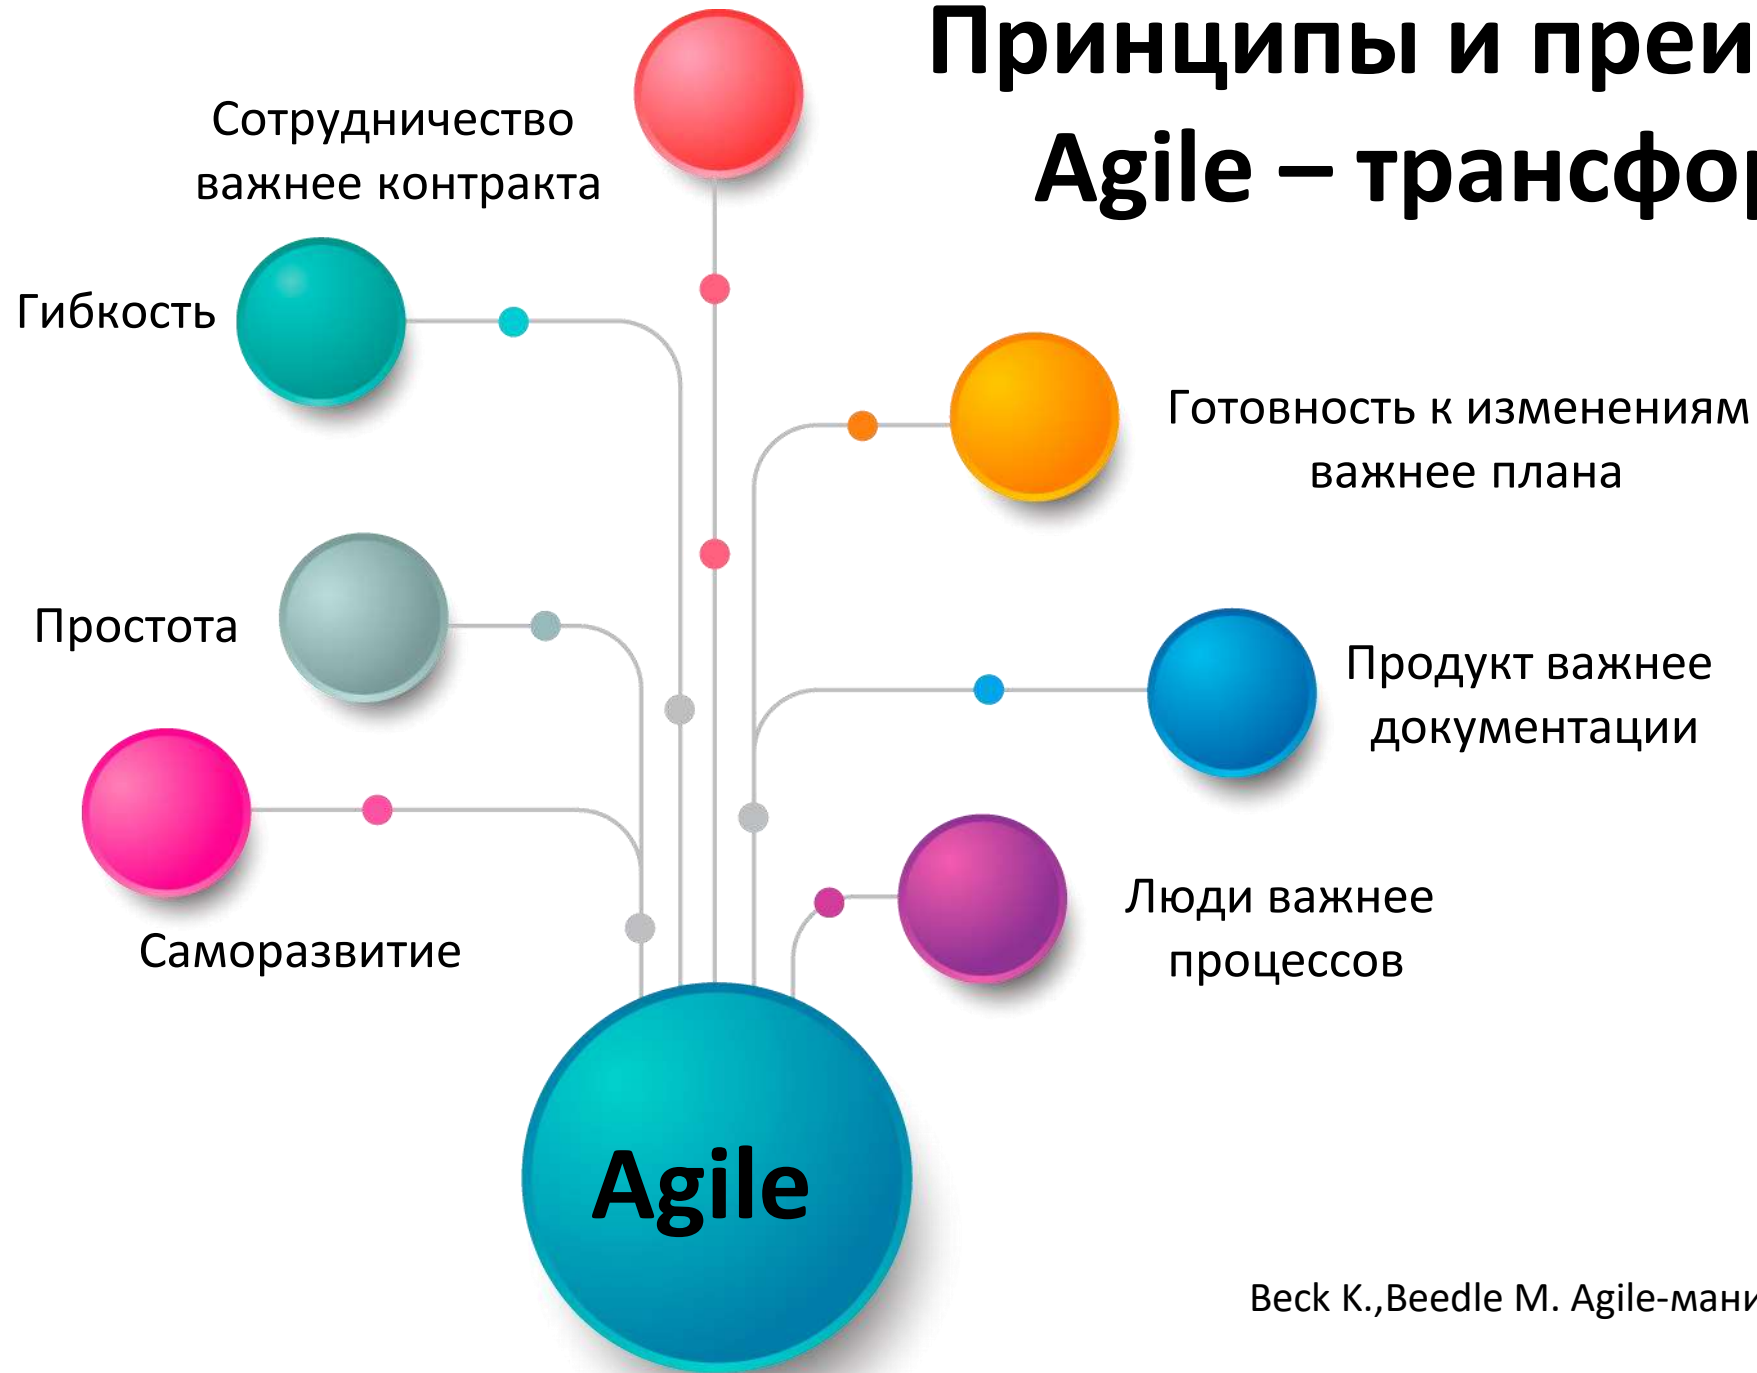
Принципы и преи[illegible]
Agile – трансфо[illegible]

Сотрудничество важнее контракта

Гибкость

Готовность к изменениям важнее плана

Простота

Продукт важнее документации

Саморазвитие

Люди важнее процессов

Agile

Beck K.,Beedle M. Agile-мани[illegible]